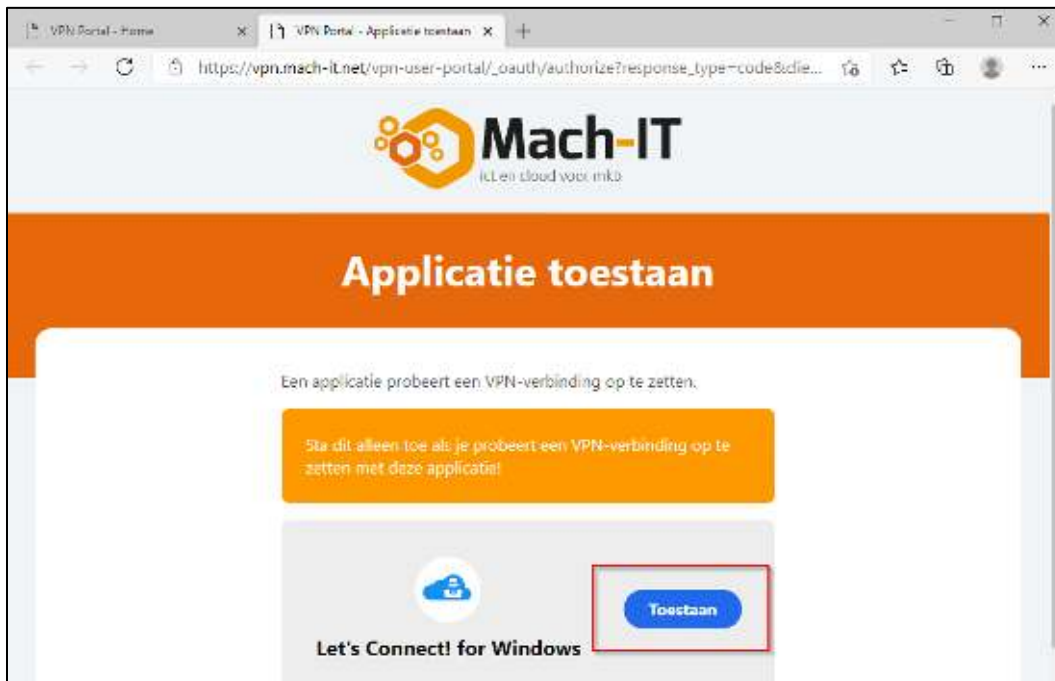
VPN Portal - Home
VPN Portal - Applicatie toestaan
https://vpn.mach-it.net/vpn-user-portal/_oauth/authorize?response_type=code&clie...

Mach-IT
ict en cloud voor mkb

Applicatie toestaan

Een applicatie probeert een VPN-verbinding op te zetten.

Sta dit alleen toe als je probeert een VPN-verbinding op te zetten met deze applicatie!

Let's Connect! for Windows

Toestaan